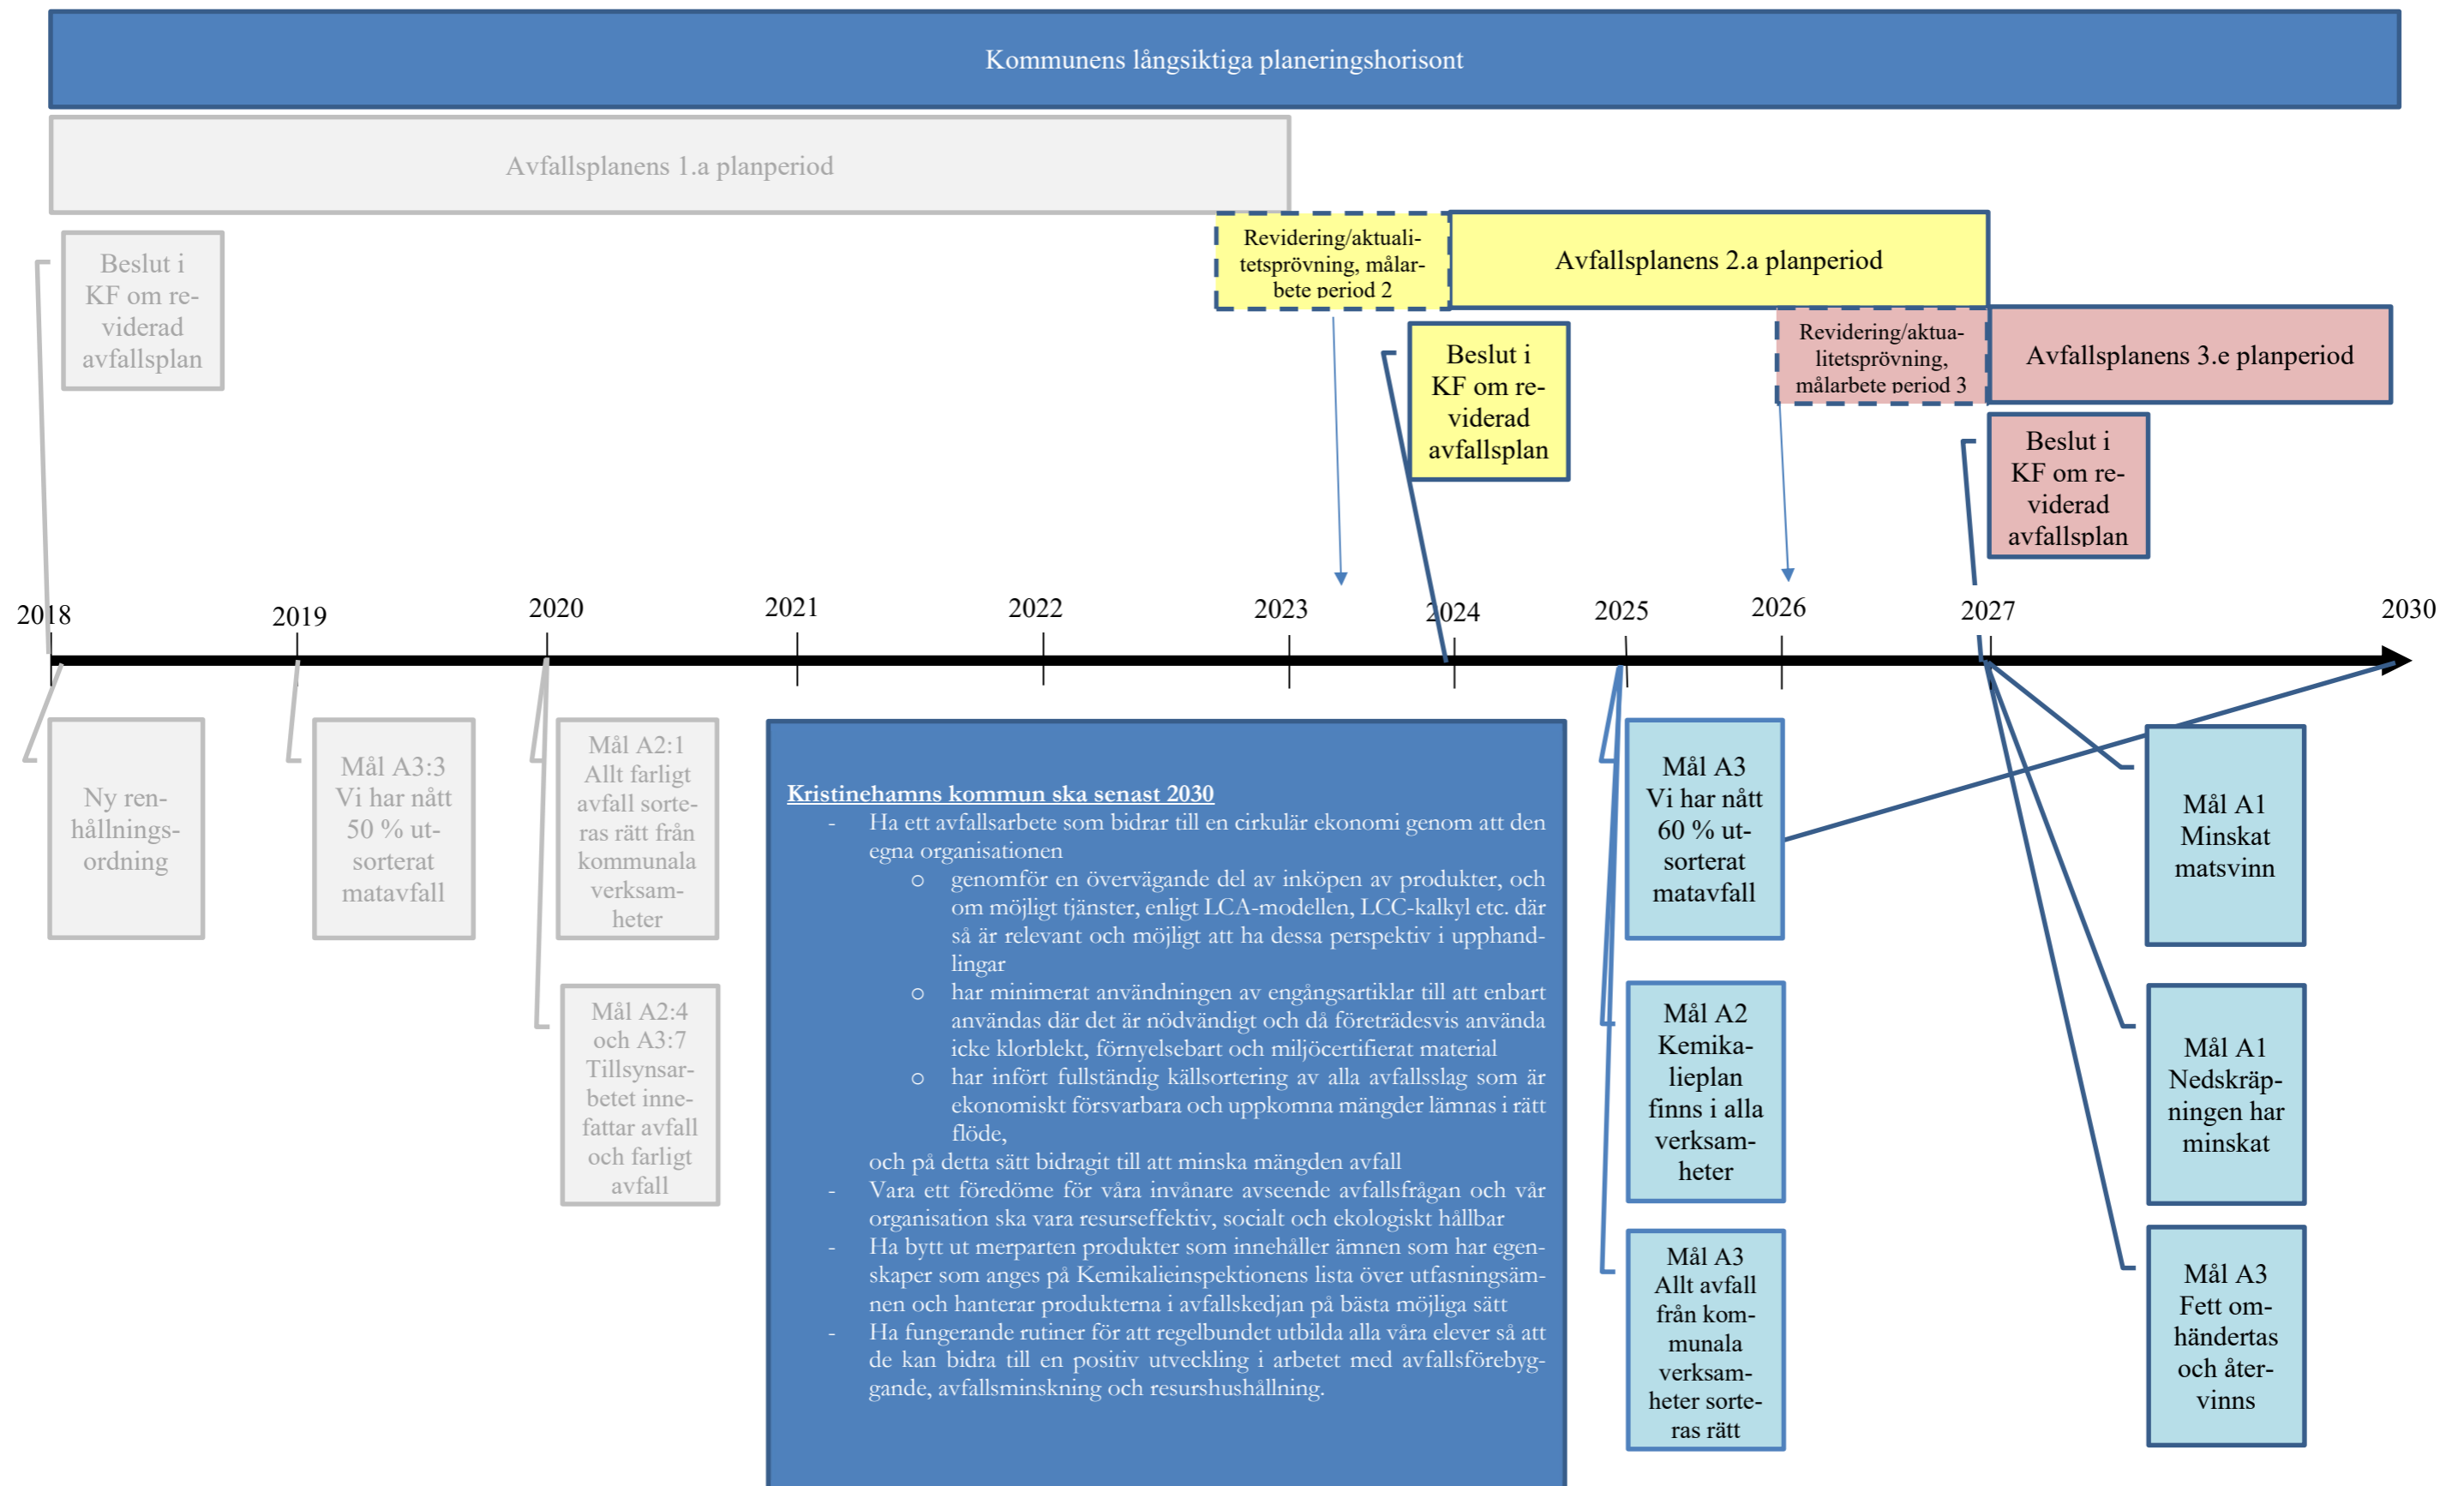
Kommunens långsiktiga planeringshorisont

Avfallsplanens 1.a planperiod

Beslut i KF om reviderad avfallsplan

Revidering/aktualitetsprövning, målarbete period 2

Avfallsplanens 2.a planperiod

Beslut i KF om reviderad avfallsplan

Revidering/aktualitetsprövning, målarbete period 3

Avfallsplanens 3.e planperiod

Beslut i KF om reviderad avfallsplan

2018 2019 2020 2021 2022 2023 2024 2025 2026 2027 2030

Ny renhållningsordning

Mål A3:3 Vi har nått 50 % utsorterat matavfall

Mål A2:1 Allt farligt avfall sorteras rätt från kommunala verksamheter

Mål A2:4 och A3:7 Tillsynsarbetet innefattar avfall och farligt avfall

Kristinehamns kommun ska senast 2030
- Ha ett avfallsarbete som bidrar till en cirkulär ekonomi genom att den egna organisationen
  - genomför en övervägande del av inköpen av produkter, och om möjligt tjänster, enligt LCA-modellen, LCC-kalkyl etc. där så är relevant och möjligt att ha dessa perspektiv i upphandlingar
  - har minimerat användningen av engångsartiklar till att enbart användas där det är nödvändigt och då företrädesvis använda icke klorblekt, förnyelsebart och miljöcertifierat material
  - har infört fullständig källsortering av alla avfallsslag som är ekonomiskt försvarbara och uppkomna mängder lämnas i rätt flöde,

och på detta sätt bidragit till att minska mängden avfall
- Vara ett föredöme för våra invånare avseende avfallsfrågan och vår organisation ska vara resurseffektiv, socialt och ekologiskt hållbar
- Ha bytt ut merparten produkter som innehåller ämnen som har egenskaper som anges på Kemikalieinspektionens lista över utfasningsämnen och hanterar produkterna i avfallskedjan på bästa möjliga sätt
- Ha fungerande rutiner för att regelbundet utbilda alla våra elever så att de kan bidra till en positiv utveckling i arbetet med avfallsförebyggande, avfallsminskning och resurshushållning.

Mål A3 Vi har nått 60 % utsorterat matavfall

Mål A2 Kemikalieplan finns i alla verksamheter

Mål A3 Allt avfall från kommunala verksamheter sorteras rätt

Mål A1 Minskat matsvinn

Mål A1 Nedskräpningen har minskat

Mål A3 Fett omhändertas och återvinns